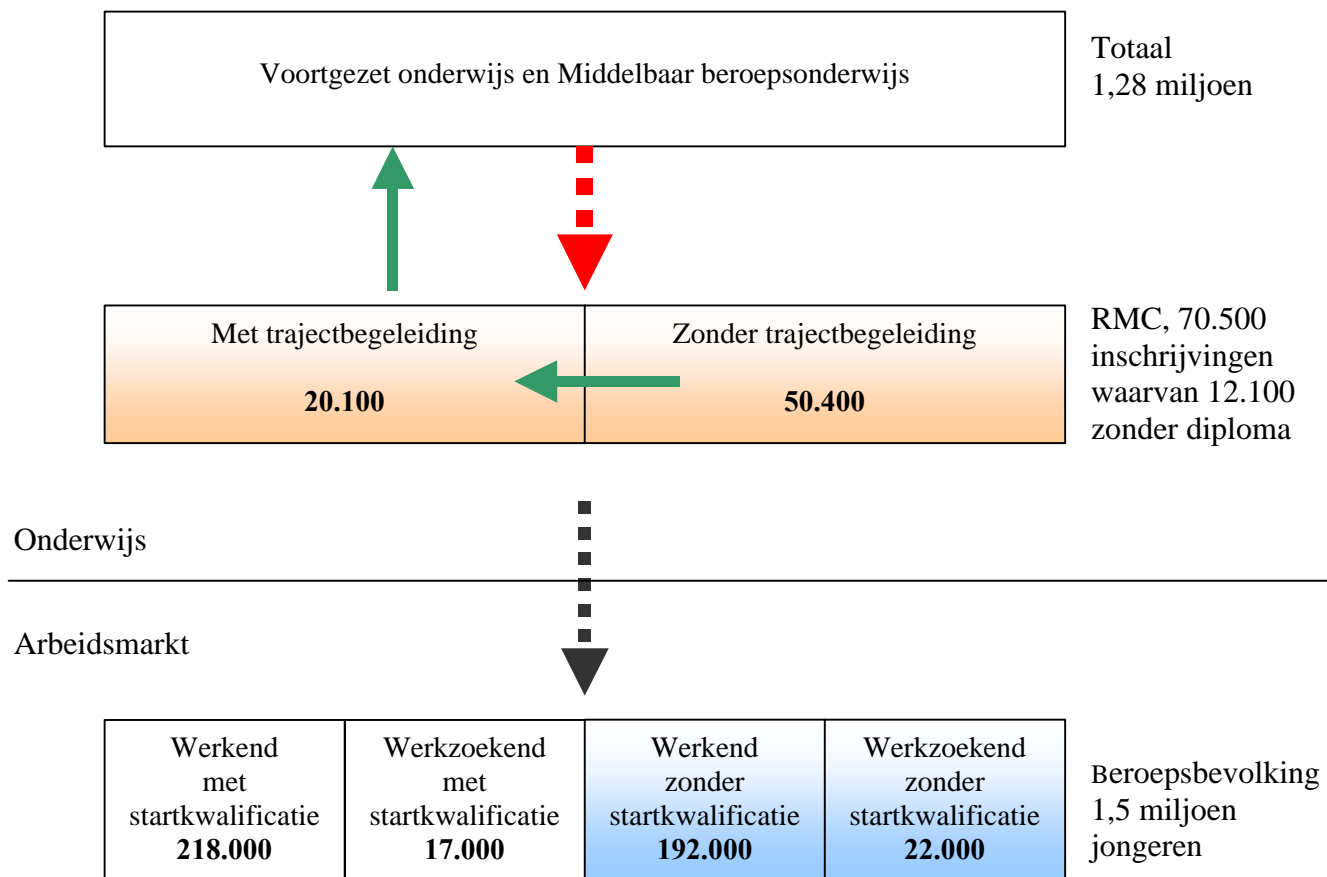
Voortgezet onderwijs en Middelbaar beroepsonderwijs

Totaal
1,28 miljoen

Met trajectbegeleiding
**20.100**

Zonder trajectbegeleiding
**50.400**

RMC, 70.500 inschrijvingen waarvan 12.100 zonder diploma

Onderwijs

Arbeidsmarkt

| Werkend met startkwalificatie **218.000** | Werkzoekend met startkwalificatie **17.000** | Werkend zonder startkwalificatie **192.000** | Werkzoekend zonder startkwalificatie **22.000** |
|---|---|---|---|

Beroepsbevolking
1,5 miljoen
jongeren